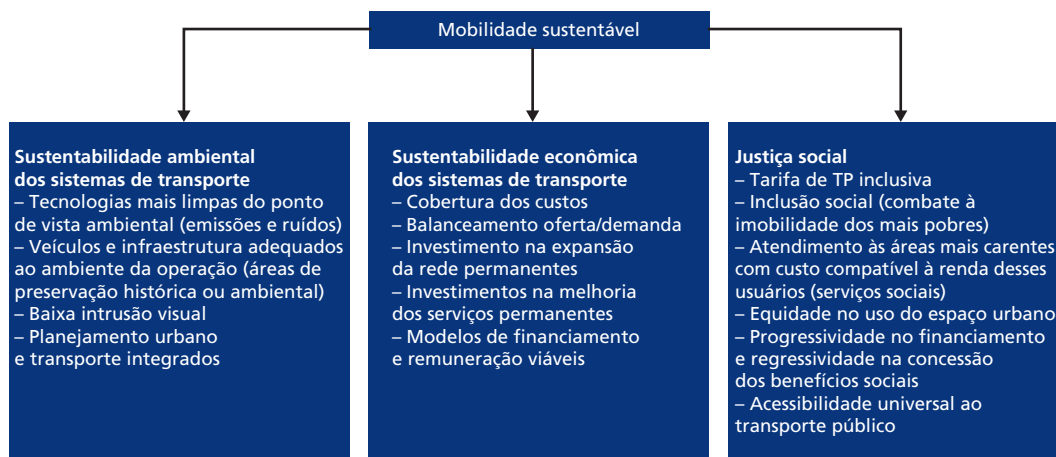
Mobilidade sustentável

**Sustentabilidade ambiental dos sistemas de transporte**
– Tecnologias mais limpas do ponto de vista ambiental (emissões e ruídos)
– Veículos e infraestrutura adequados ao ambiente da operação (áreas de preservação histórica ou ambiental)
– Baixa intrusão visual
– Planejamento urbano e transporte integrados

**Sustentabilidade econômica dos sistemas de transporte**
– Cobertura dos custos
– Balanceamento oferta/demanda
– Investimento na expansão da rede permanentes
– Investimentos na melhoria dos serviços permanentes
– Modelos de financiamento e remuneração viáveis

**Justiça social**
– Tarifa de TP inclusiva
– Inclusão social (combate à imobilidade dos mais pobres)
– Atendimento às áreas mais carentes com custo compatível à renda desses usuários (serviços sociais)
– Equidade no uso do espaço urbano
– Progressividade no financiamento e regressividade na concessão dos benefícios sociais
– Acessibilidade universal ao transporte público